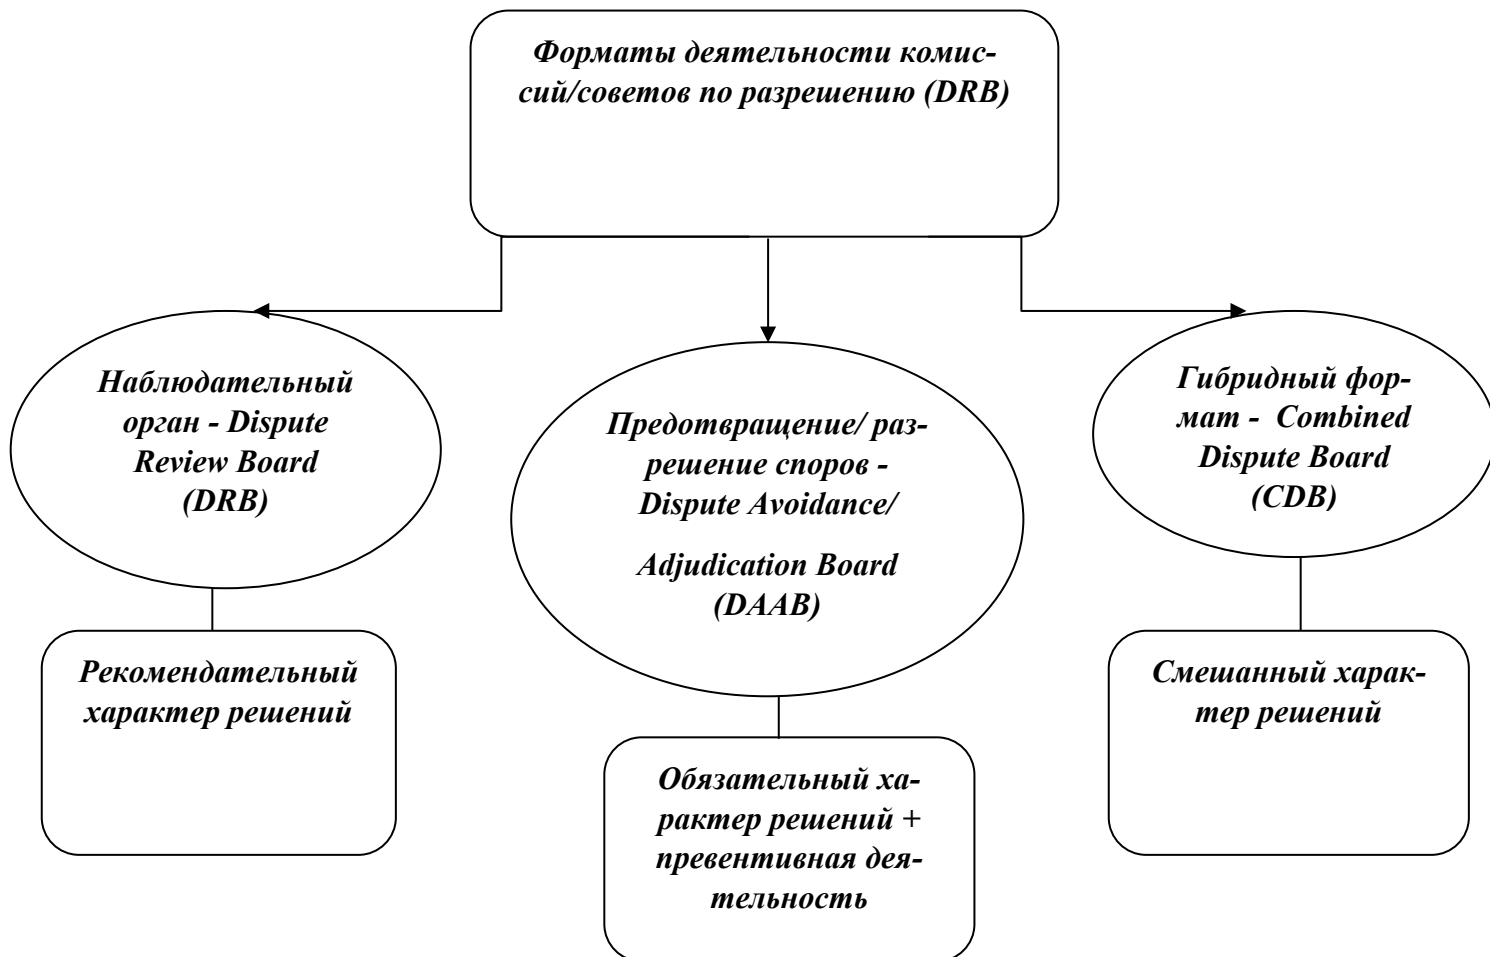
Форматы деятельности комиссий/советов по разрешению (DRB)

Наблюдательный орган - Dispute Review Board (DRB)

Предотвращение/ разрешение споров - Dispute Avoidance/

Adjudication Board (DAAB)

Гибридный формат - Combined Dispute Board (CDB)

Рекомендательный характер решений

Обязательный характер решений + превентивная деятельность

Смешанный характер решений